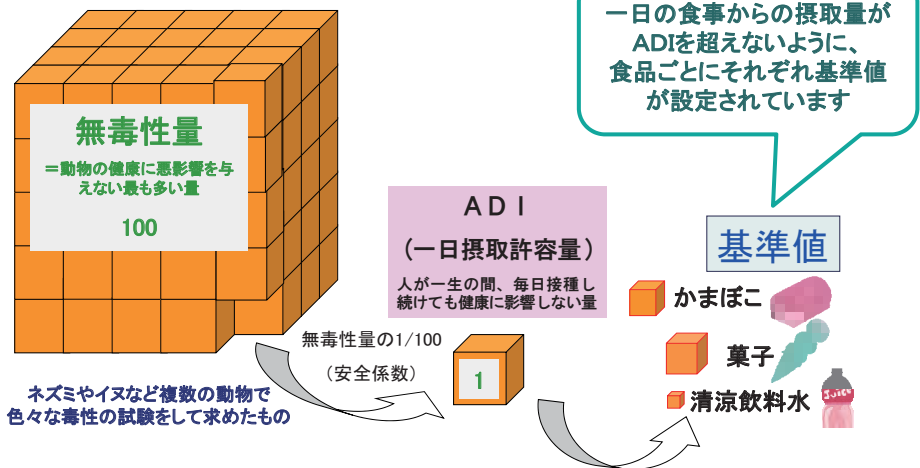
一日の食事からの摂取量がADIを超えないように、食品ごとにそれぞれ基準値が設定されています

無毒性量

＝動物の健康に悪影響を与えない最も多い量

100

ADI

（一日摂取許容量）

人が一生の間、毎日接種し続けても健康に影響しない量

基準値

かまぼこ

菓子

清涼飲料水

無毒性量の1/100

（安全係数）

1

ネズミやイヌなど複数の動物で色々な毒性の試験をして求めたもの